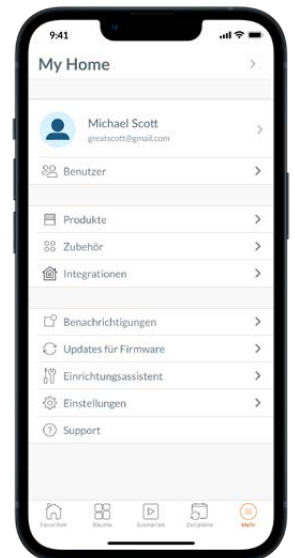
9:41

My Home

Michael Scott
greatscott@gmail.com

Benutzer

Produkte

Zubehör

Integrationen

Benachrichtigungen

Updates für Firmware

Einrichtungsassistent

Einstellungen

Support

Favoriten Räume Szenarien Zeitpläne Mehr